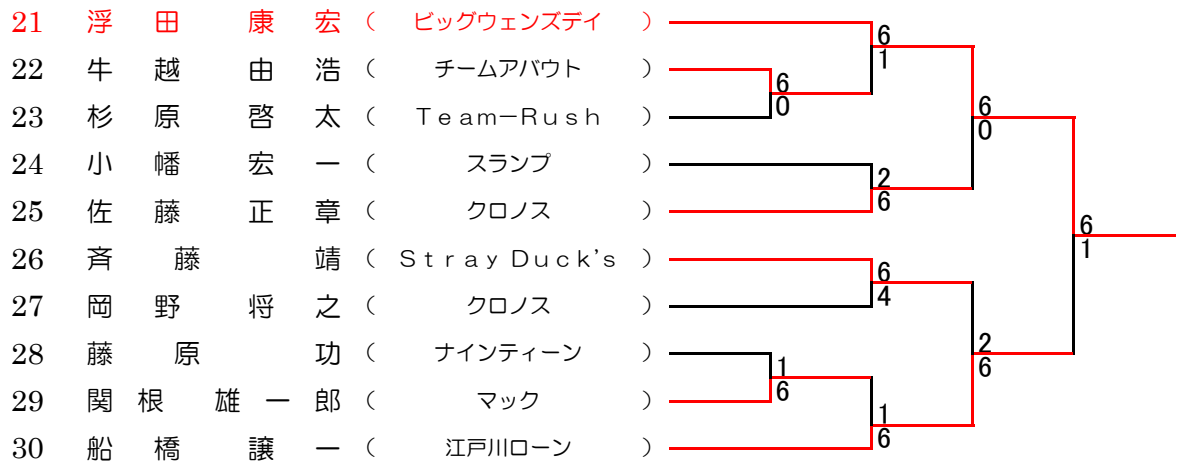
21 浮田 康宏（ ビッグウェンズデイ ）
22 牛越 由浩（ チームアバウト ）
23 杉原 啓太（ Team−Rush ）
24 小幡 宏一（ スランプ ）
25 佐藤 正章（ クロノス ）
26 斉藤 靖（ Stray Duck's ）
27 岡野 将之（ クロノス ）
28 藤原 功（ ナインティーン ）
29 関根 雄一郎（ マック ）
30 船橋 譲一（ 江戸川ローン ）

6
1
6
0
6
0
2
6
6
1
6
4
2
6
1
6
1
6